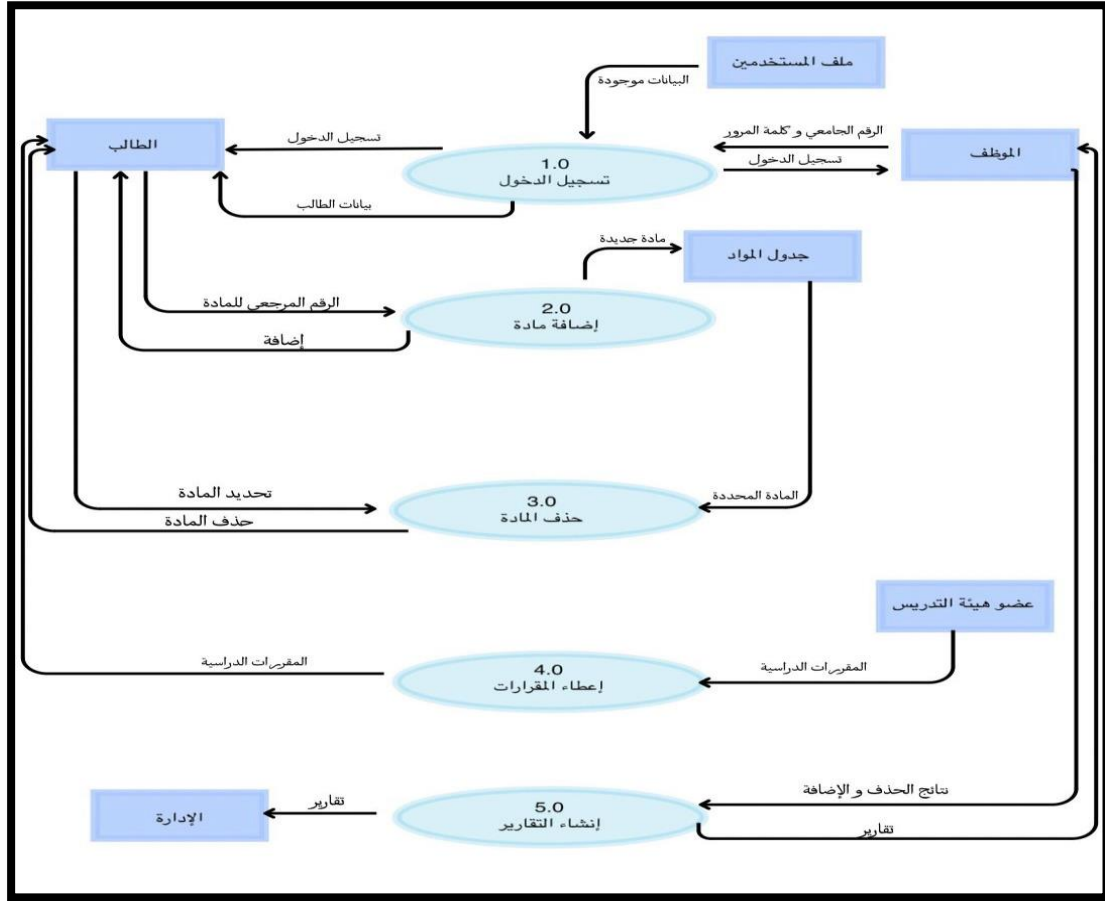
ملف المستخدمين

البيانات موجودة

الطالب

تسجيل الدخول

1.0
تسجيل الدخول

الرقم الجامعي و كلمة المرور

تسجيل الدخول

الموظف

بيانات الطالب

مادة جديدة

جدول المواد

الرقم المرجعي للمادة

2.0
إضافة مادة

إضافة

تحديد المادة

3.0
حذف المادة

المادة المحددة

حذف المادة

عضو هيئة التدريس

المقررات الدراسية

4.0
إعطاء المقرارات

المقررات الدراسية

نتائج الحذف و الإضافة

الإدارة

تقارير

5.0
إنشاء التقارير

تقارير